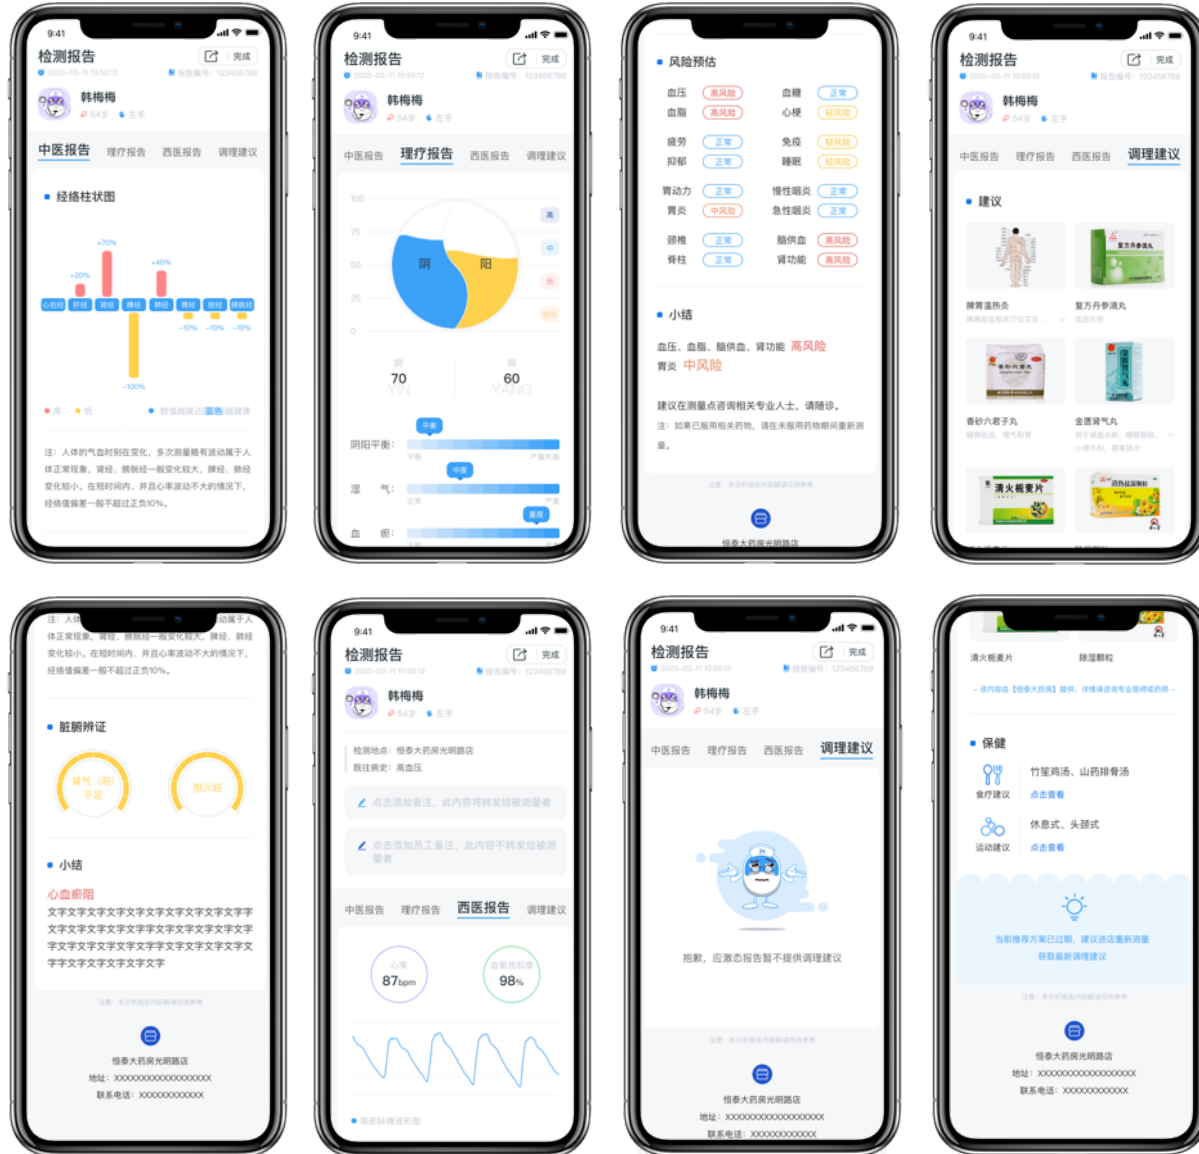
9:41
检测报告 完成
2020-03-11 10:50:12 报告编号：123456789
韩梅梅
54岁 左手
中医报告 理疗报告 西医报告 调理建议
经络柱状图
+70% +40% +20%
心包经 肝经 肾经 脾经 肺经 胃经 胆经 膀胱经
-10% -10% -10%
-100%
高 低 数值越接近蓝色越健康
注：人体的气血时刻在变化，多次测量略有波动属于人体正常现象。肾经、膀胱经一般变化较大，脾经、肺经变化较小。在短时间内、并且心率波动不大的情况下，经络值偏差一般不超过正负10%。

9:41
检测报告 完成
2020-03-11 10:50:12 报告编号：123456789
韩梅梅
54岁 左手
中医报告 理疗报告 西医报告 调理建议
100 75 50 25 0
阴 阳
高 中 低 极低
阴 70 YIN
阳 60 YANG
阴阳平衡：平衡 平衡 严重失衡
湿 气：中度 正常 严重
血 瘀：重度 正常

风险预估
血压 高风险 血糖 正常
血脂 高风险 心梗 轻风险
疲劳 正常 免疫 轻风险
抑郁 正常 睡眠 轻风险
胃动力 正常 慢性咽炎 正常
胃炎 中风险 急性咽炎 正常
颈椎 正常 脑供血 高风险
脊柱 正常 肾功能 高风险
小结
血压、血脂、脑供血、肾功能 高风险
胃炎 中风险
建议在测量点咨询相关专业人士，请随诊。
注：如果已服用相关药物，请在未服用药物期间重新测量。
注意：本分析报告仅提供参考
恒泰大药房光明路店

9:41
检测报告 完成
2020-03-11 10:50:12 报告编号：123456789
韩梅梅
54岁 左手
中医报告 理疗报告 西医报告 调理建议
建议
复方丹参清丸
脾胃湿热灸 复方丹参清丸
脾胃湿热灸相关穴位泛灸... 活血化瘀
香砂六君子丸 金匮肾气丸
健脾和胃，理气和胃 用于肾虚水肿，腰膝酸软，小便不利，畏寒肢冷
清火栀麦片 清热祛湿颗粒

注：人体的气血时刻在变化，多次测量略有波动属于人体正常现象。肾经、膀胱经一般变化较大，脾经、肺经变化较小。在短时间内、并且心率波动不大的情况下，经络值偏差一般不超过正负10%。
脏腑辨证
肾气（阳）不足 肝火旺
小结
心血瘀阻
文字文字文字文字文字文字文字文字文字文字文字文字文字文字文字文字文字文字文字文字文字文字文字文字文字文字文字文字文字文字文字文字文字文字文字文字字字文字文字文字文字文字
注意：本分析报告仅提供参考
恒泰大药房光明路店
地址：XXXXXXXXXXXXXXXXXXX
联系电话：XXXXXXXXXXXX

9:41
检测报告 完成
2020-03-11 10:50:12 报告编号：123456789
韩梅梅
54岁 左手
检测地点：恒泰大药房光明路店
既往病史：高血压
点击添加备注，此内容将转发给被测量者
点击添加员工备注，此内容不转发给被测量者
中医报告 理疗报告 西医报告 调理建议
心率 87bpm
血氧饱和度 98%
脉搏波形图

9:41
检测报告 完成
2020-03-11 10:50:12 报告编号：123456789
韩梅梅
54岁 左手
中医报告 理疗报告 西医报告 调理建议
抱歉，应激态报告暂不提供调理建议
注意：本分析报告仅提供参考
恒泰大药房光明路店
地址：XXXXXXXXXXXXXXXXXXX
联系电话：XXXXXXXXXXXX

清火栀麦片 除湿颗粒
- 该内容由【恒泰大药房】提供，详情请咨询专业医师或药师 -
保健
食疗建议 竹笙鸡汤、山药排骨汤 点击查看
运动建议 休息式、头颈式 点击查看
当前推荐方案已过期，建议进店重新测量
获取最新调理建议
注意：本分析报告仅提供参考
恒泰大药房光明路店
地址：XXXXXXXXXXXXXXXXXXX
联系电话：XXXXXXXXXXXX